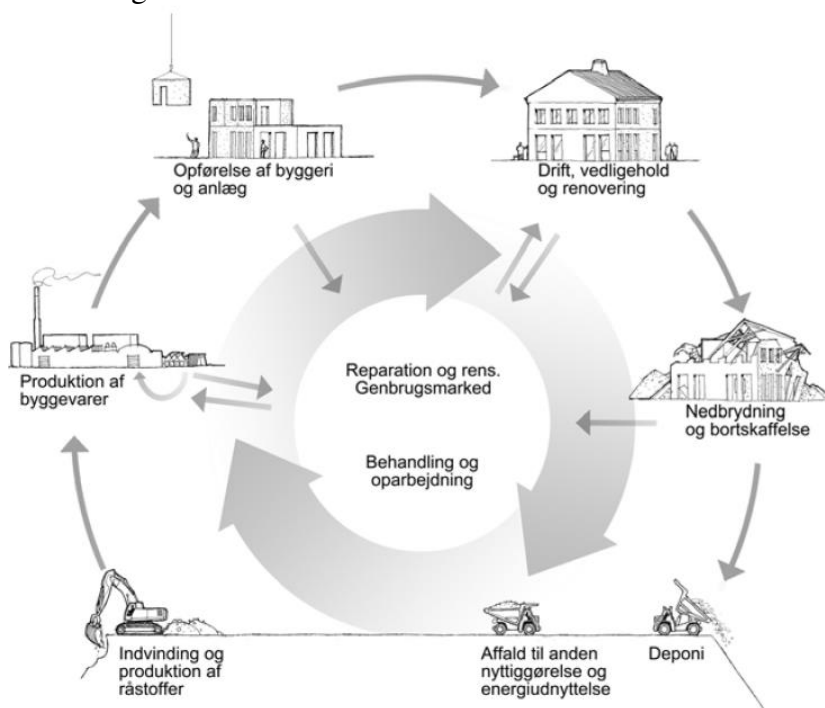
Opførelse af byggeri og anlæg

Drift, vedligehold og renovering

Produktion af byggevarer

Reparation og rens. Genbrugsmarked

Nedbrydning og bortskaffelse

Behandling og oparbejdning

Indvinding og produktion af råstoffer

Affald til anden nyttiggørelse og energiudnyttelse

Deponi